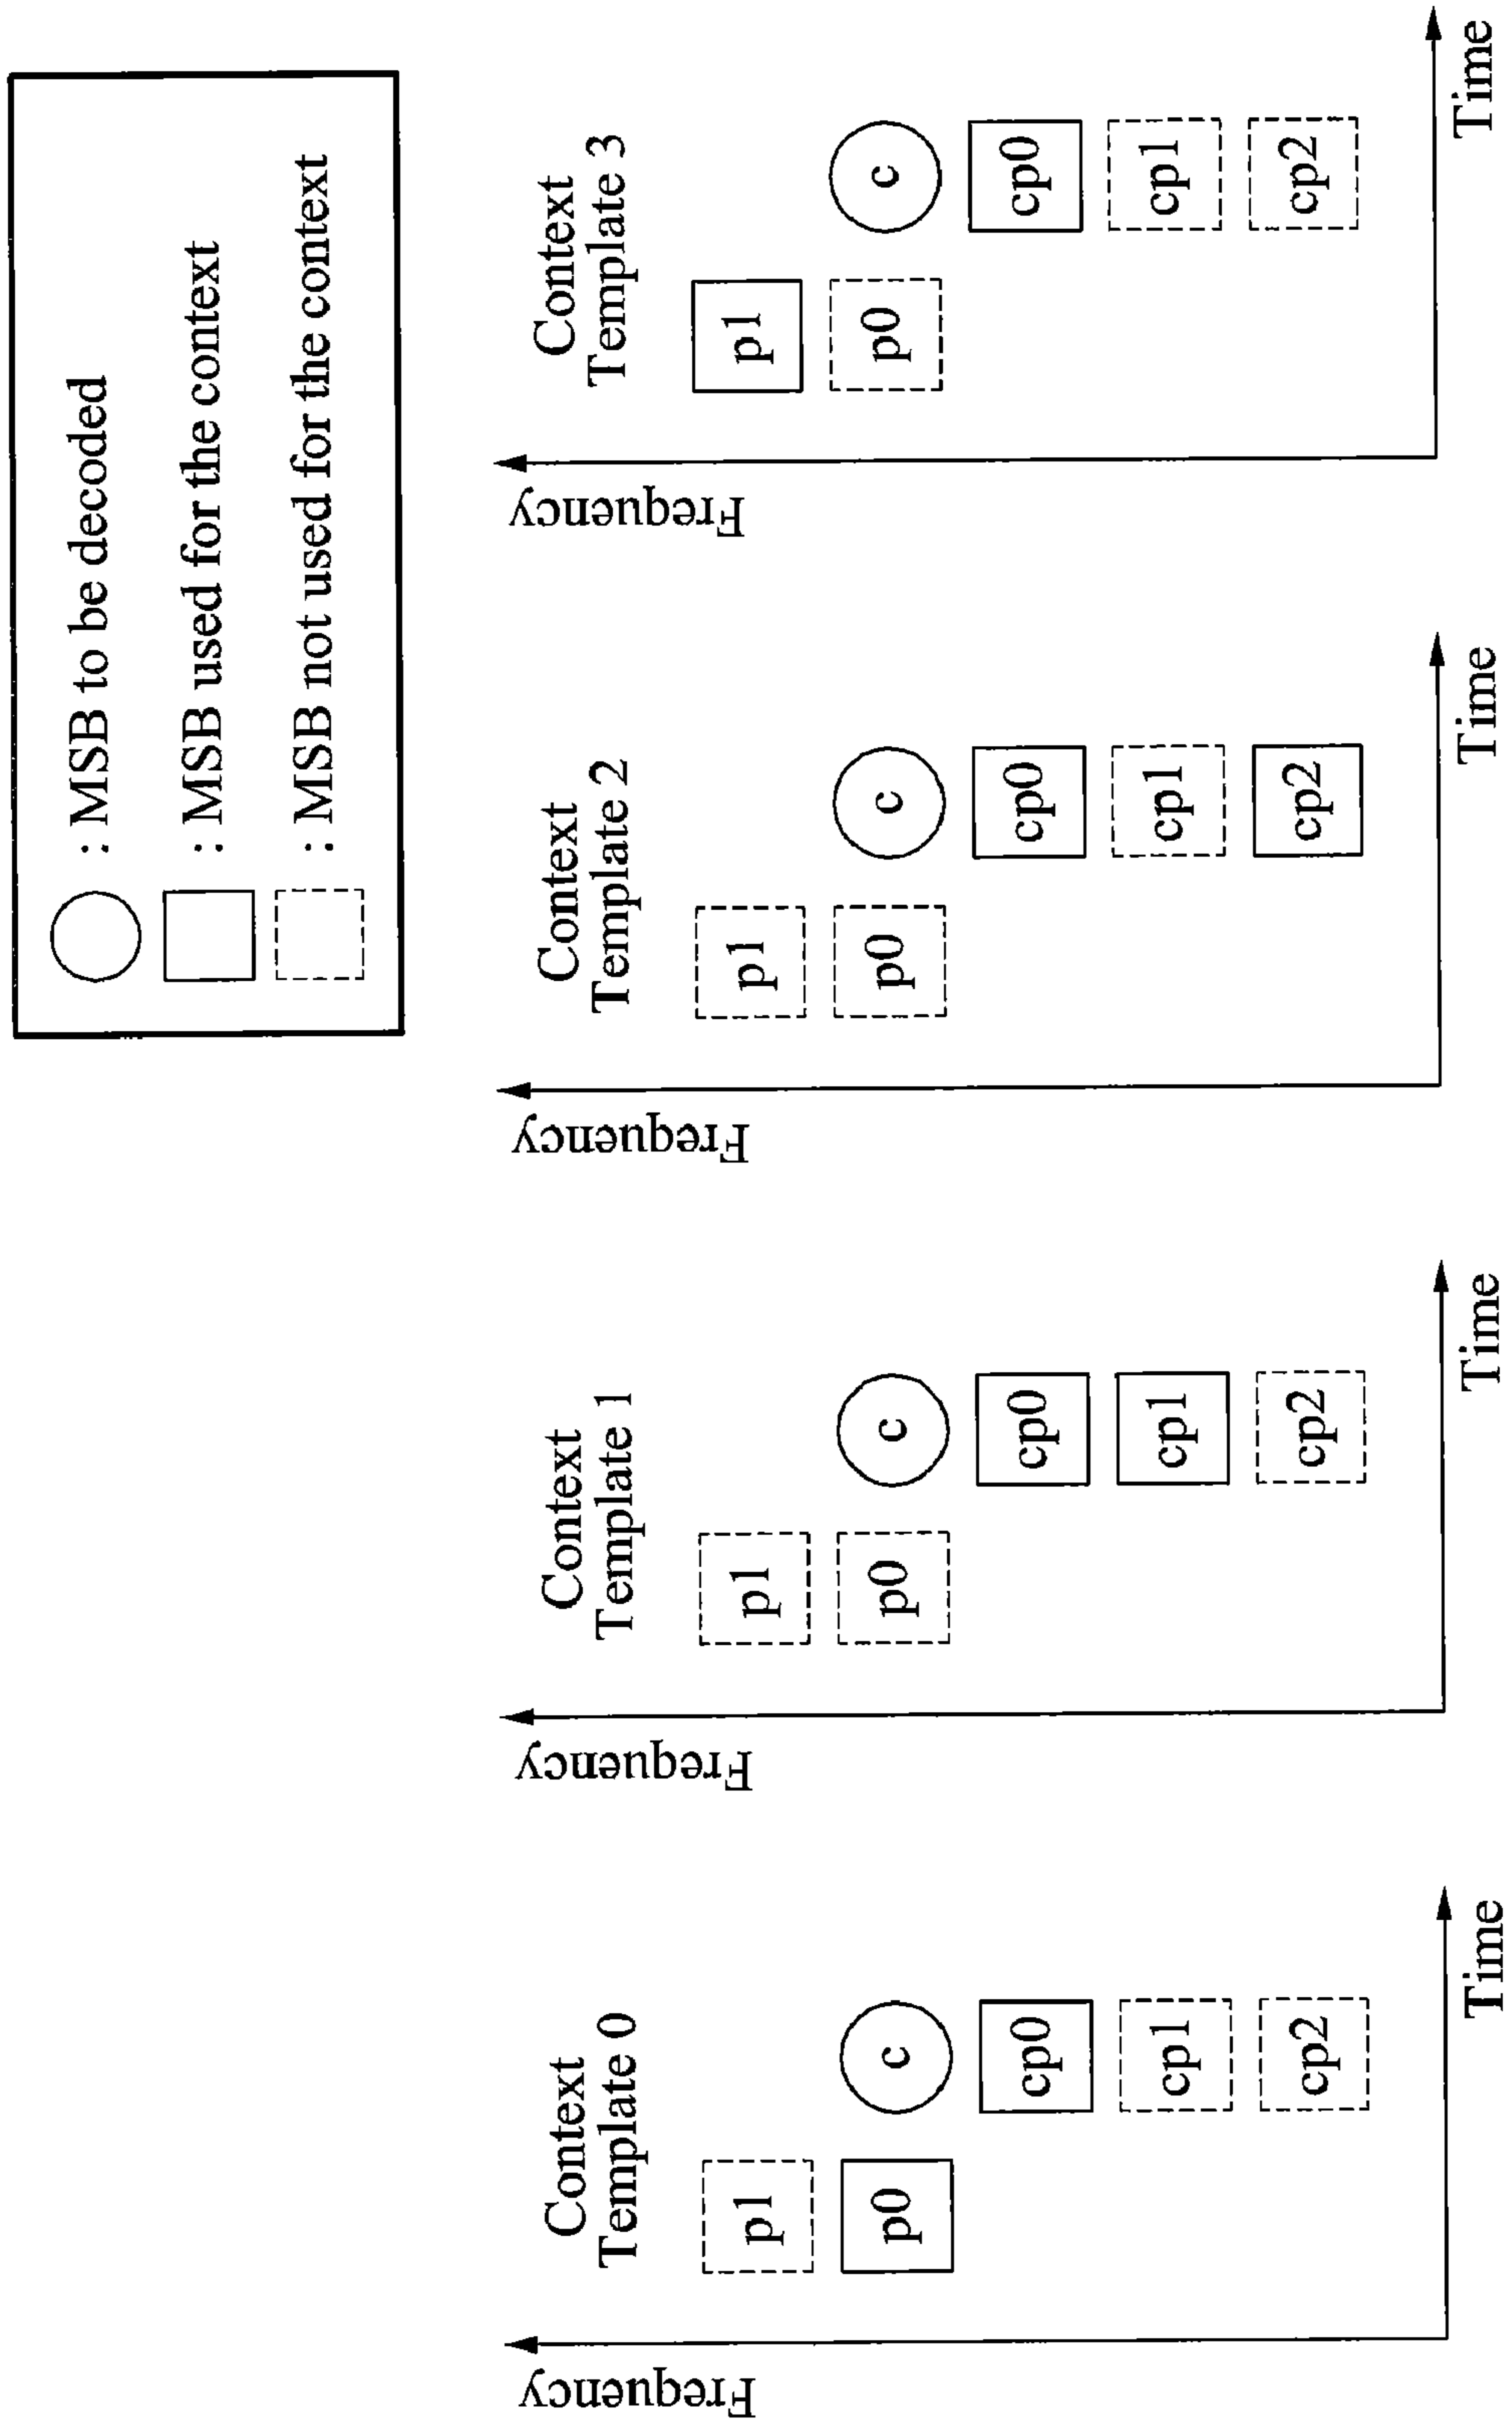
: MSB to be decoded
: MSB used for the context
: MSB not used for the context

Context Template 3
p1
p0
c
cp0
cp1
cp2
Frequency
Time

Context Template 2
p1
p0
c
cp0
cp1
cp2
Frequency
Time

Context Template 1
p1
p0
c
cp0
cp1
cp2
Frequency
Time

Context Template 0
p1
p0
c
cp0
cp1
cp2
Frequency
Time